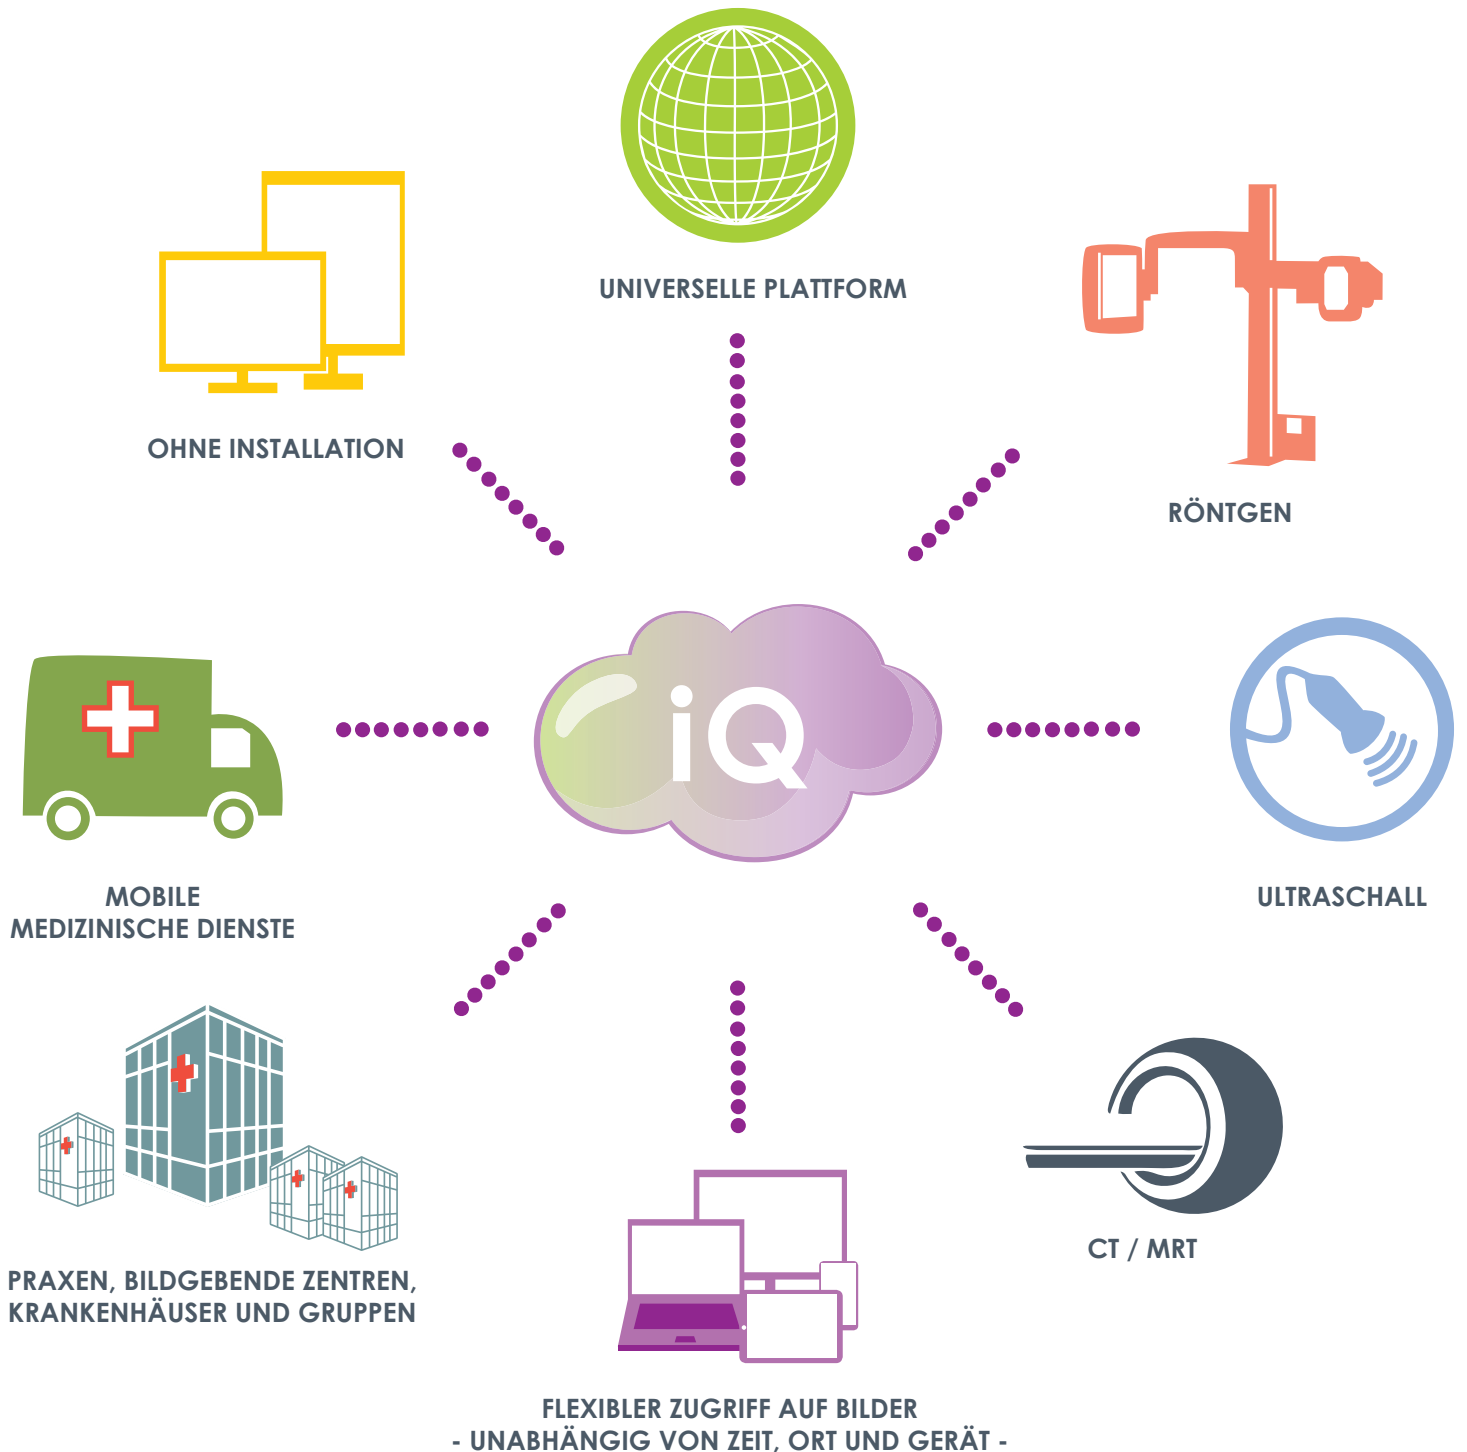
UNIVERSELLE PLATTFORM

OHNE INSTALLATION

RÖNTGEN

iQ

MOBILE
MEDIZINISCHE DIENSTE

ULTRASCHALL

PRAXEN, BILDGEBENDE ZENTREN,
KRANKENHÄUSER UND GRUPPEN

CT / MRT

FLEXIBLER ZUGRIFF AUF BILDER
- UNABHÄNGIG VON ZEIT, ORT UND GERÄT -